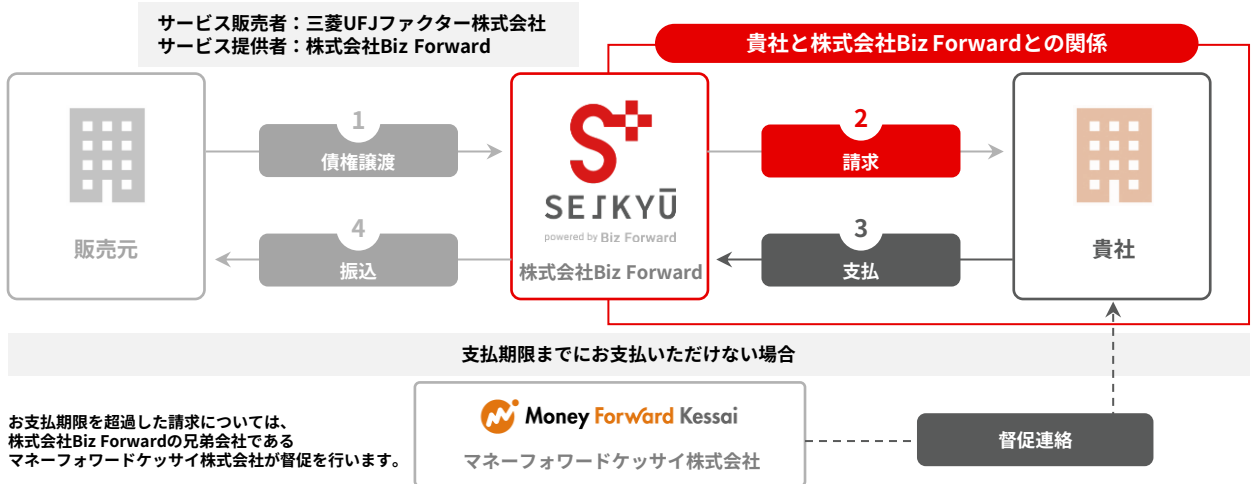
サービス販売者：三菱UFJファクター株式会社
サービス提供者：株式会社Biz Forward

貴社と株式会社Biz Forwardとの関係

販売元

1
債権譲渡

4
振込

SEIKYU
powered by Biz Forward
株式会社Biz Forward

2
請求

3
支払

貴社

支払期限までにお支払いいただけない場合

お支払期限を超過した請求については、株式会社Biz Forwardの兄弟会社であるマネーフォワードケッサイ株式会社が督促を行います。

Money Forward Kessai
マネーフォワードケッサイ株式会社

督促連絡